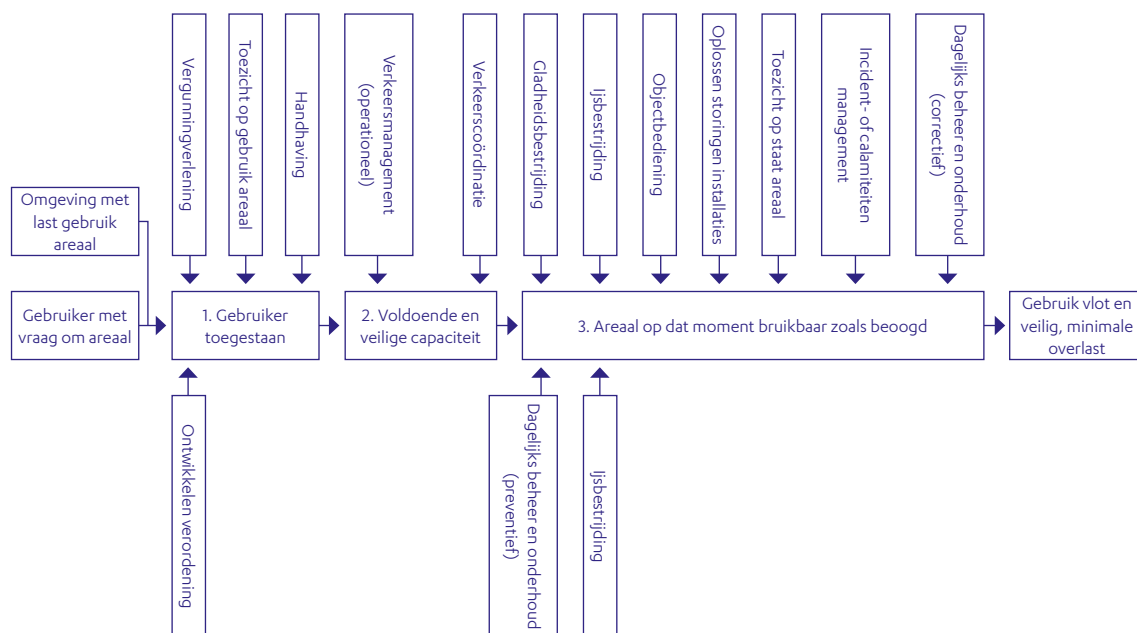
Vergunningverlening

Toezicht op gebruik areaal

Handhaving

Verkeersmanagement (operationeel)

Verkeerscoördinatie

Gladheidsbestrijding

Ijsbestrijding

Objectbediening

Oplossen storingen installaties

Toezicht op staat areaal

Incident- of calamiteiten management

Dagelijks beheer en onderhoud (correctief)

Omgeving met last gebruik areaal

Gebruiker met vraag om areaal

1. Gebruiker toegestaan

2. Voldoende en veilige capaciteit

3. Areaal op dat moment bruikbaar zoals beoogd

Gebruik vlot en veilig, minimale overlast

Ontwikkelen verordening

Dagelijks beheer en onderhoud (preventief)

Ijsbestrijding